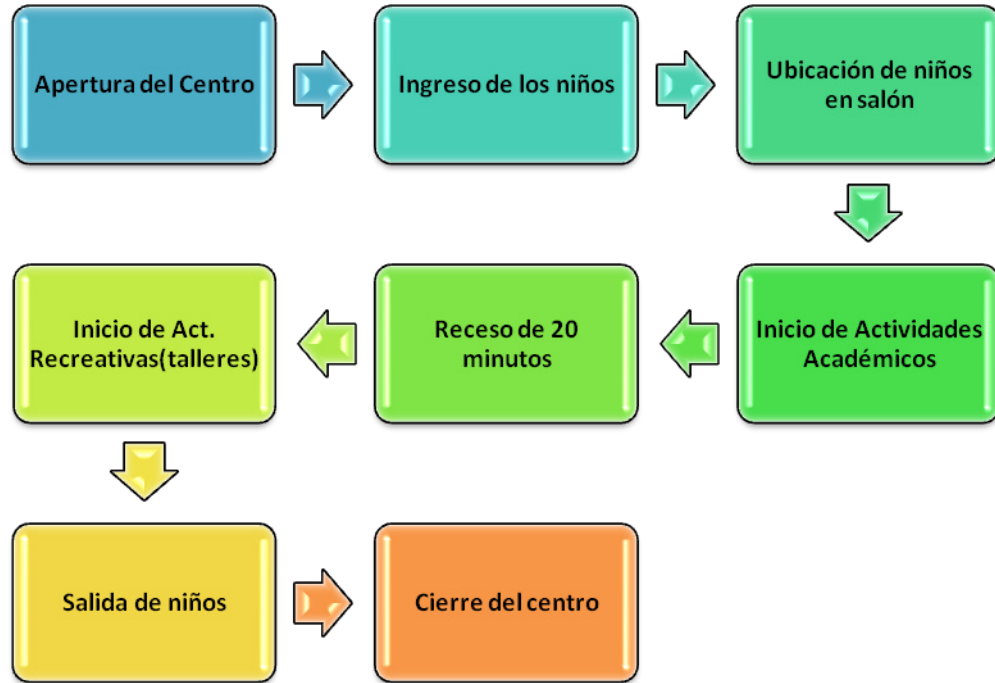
Apertura del Centro

Ingreso de los niños

Ubicación de niños en salón

Inicio de Actividades Académicos

Receso de 20 minutos

Inicio de Act. Recreativas(talleres)

Salida de niños

Cierre del centro